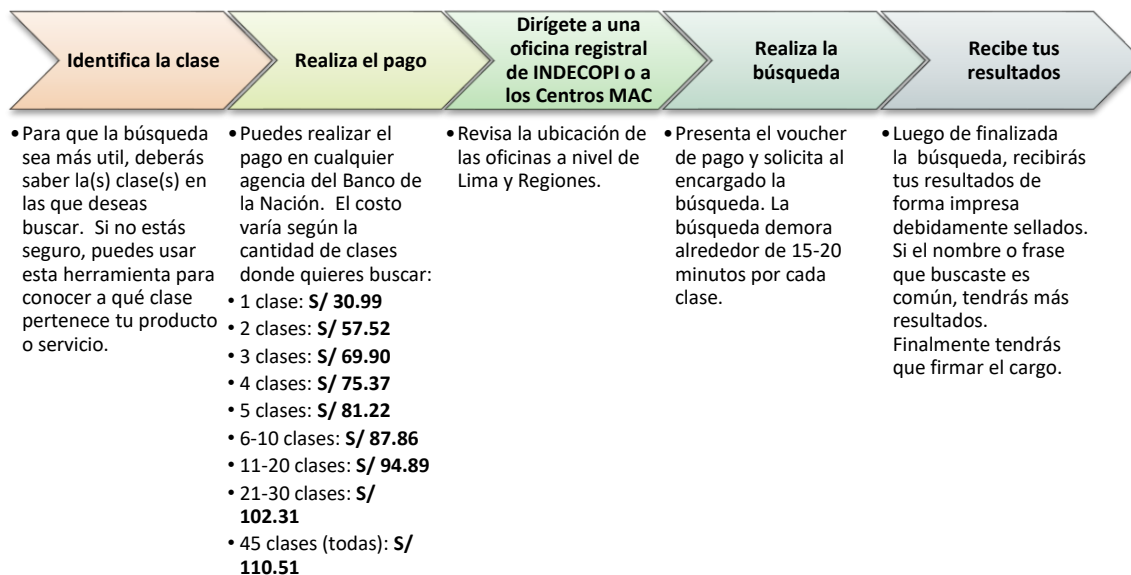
Identifica la clase

Realiza el pago

Dirígete a una oficina registral de INDECOPI o a los Centros MAC

Realiza la búsqueda

Recibe tus resultados

• Para que la búsqueda sea más util, deberás saber la(s) clase(s) en las que deseas buscar. Si no estás seguro, puedes usar esta herramienta para conocer a qué clase pertenece tu producto o servicio.

• Puedes realizar el pago en cualquier agencia del Banco de la Nación. El costo varía según la cantidad de clases donde quieres buscar:
• 1 clase: **S/ 30.99**
• 2 clases: **S/ 57.52**
• 3 clases: **S/ 69.90**
• 4 clases: **S/ 75.37**
• 5 clases: **S/ 81.22**
• 6-10 clases: **S/ 87.86**
• 11-20 clases: **S/ 94.89**
• 21-30 clases: **S/ 102.31**
• 45 clases (todas): **S/ 110.51**

• Revisa la ubicación de las oficinas a nivel de Lima y Regiones.

• Presenta el voucher de pago y solicita al encargado la búsqueda. La búsqueda demora alrededor de 15-20 minutos por cada clase.

• Luego de finalizada la búsqueda, recibirás tus resultados de forma impresa debidamente sellados. Si el nombre o frase que buscaste es común, tendrás más resultados. Finalmente tendrás que firmar el cargo.